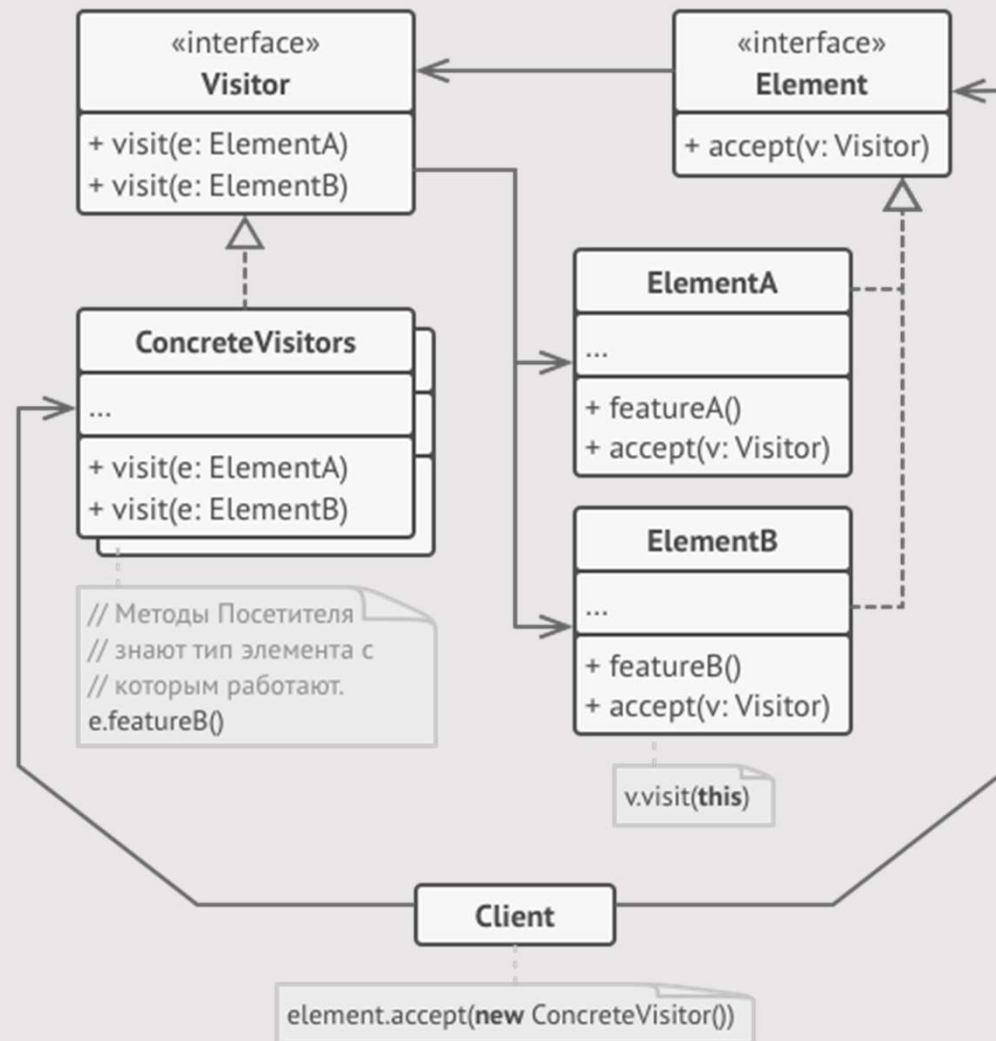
«interface»
Visitor

+ visit(e: ElementA)
+ visit(e: ElementB)

«interface»
Element

+ accept(v: Visitor)

ElementA

...

+ featureA()
+ accept(v: Visitor)

ConcreteVisitors

...

+ visit(e: ElementA)
+ visit(e: ElementB)

ElementB

...

+ featureB()
+ accept(v: Visitor)

// Методы Посетителя
// знают тип элемента с
// которым работают.
e.featureB()

v.visit(this)

Client

element.accept(new ConcreteVisitor())